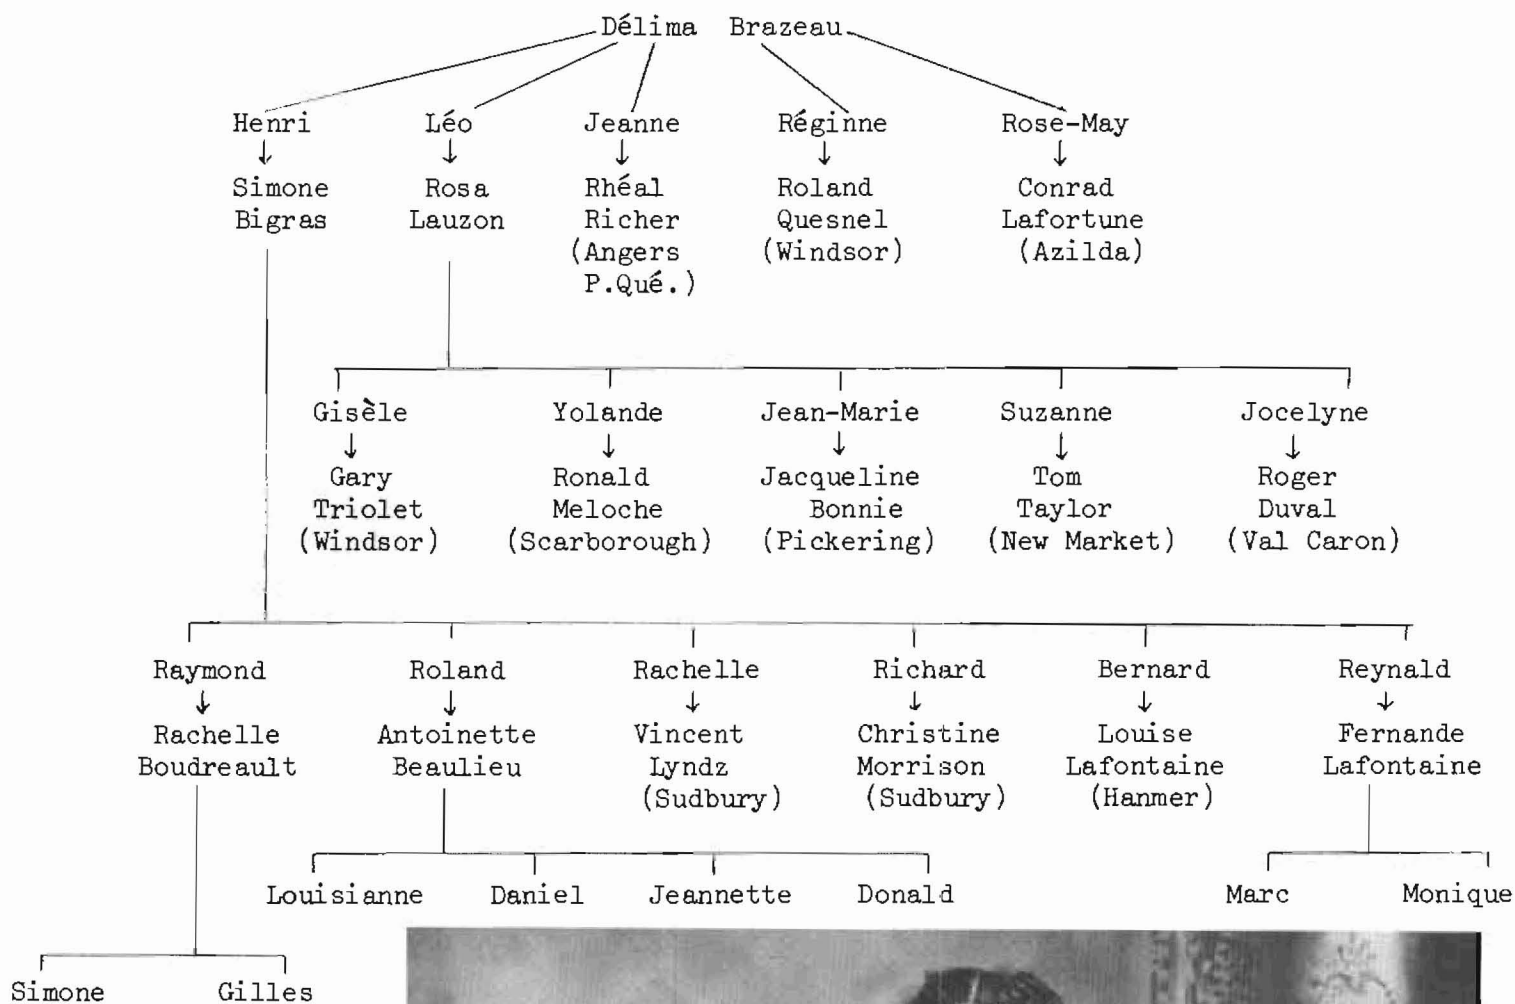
Délima Brazeau

Henri
↓
Simone
Bigras

Léo
↓
Rosa
Lauzon

Jeanne
↓
Rhéal
Richer
(Angers
P.Qué.)

Réginne
↓
Roland
Quesnel
(Windsor)

Rose-May
↓
Conrad
Lafortune
(Azilda)

Gisèle
↓
Gary
Triolet
(Windsor)

Yolande
↓
Ronald
Meloche
(Scarborough)

Jean-Marie
↓
Jacqueline
Bonnie
(Pickering)

Suzanne
↓
Tom
Taylor
(New Market)

Jocelyne
↓
Roger
Duval
(Val Caron)

Raymond
↓
Rachelle
Boudreault

Roland
↓
Antoinette
Beaulieu

Rachelle
↓
Vincent
Lyndz
(Sudbury)

Richard
↓
Christine
Morrison
(Sudbury)

Bernard
↓
Louise
Lafontaine
(Hanmer)

Reynald
↓
Fernande
Lafontaine

Louisianne Daniel Jeannette Donald

Marc Monique

Simone Gilles